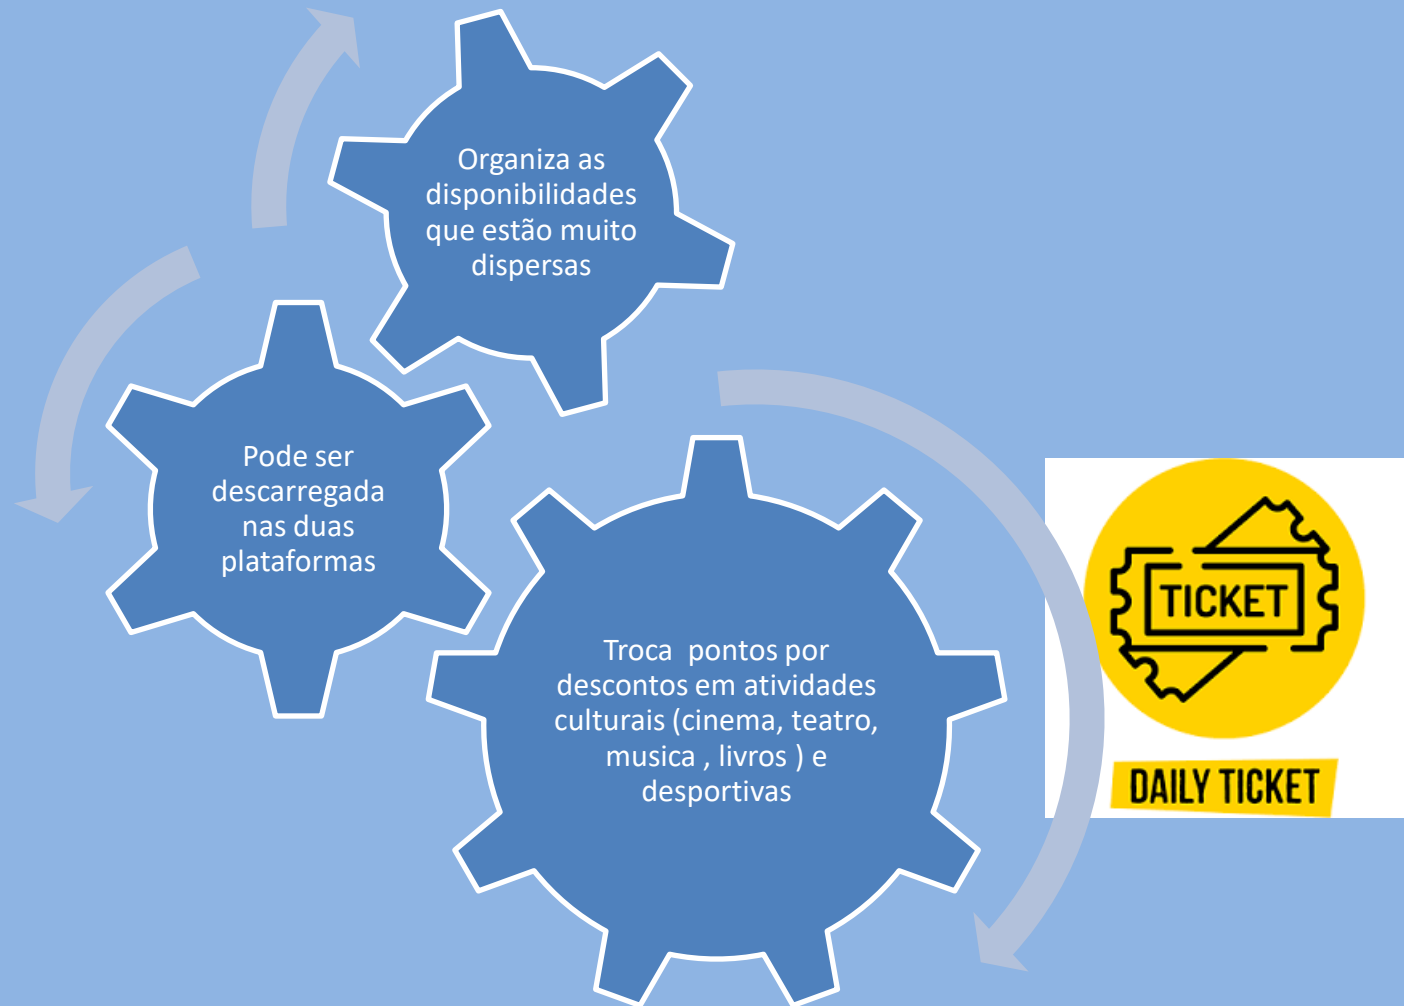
Organiza as disponibilidades que estão muito dispersas

Pode ser descarregada nas duas plataformas

Troca pontos por descontos em atividades culturais (cinema, teatro, musica , livros ) e desportivas

TICKET

DAILY TICKET